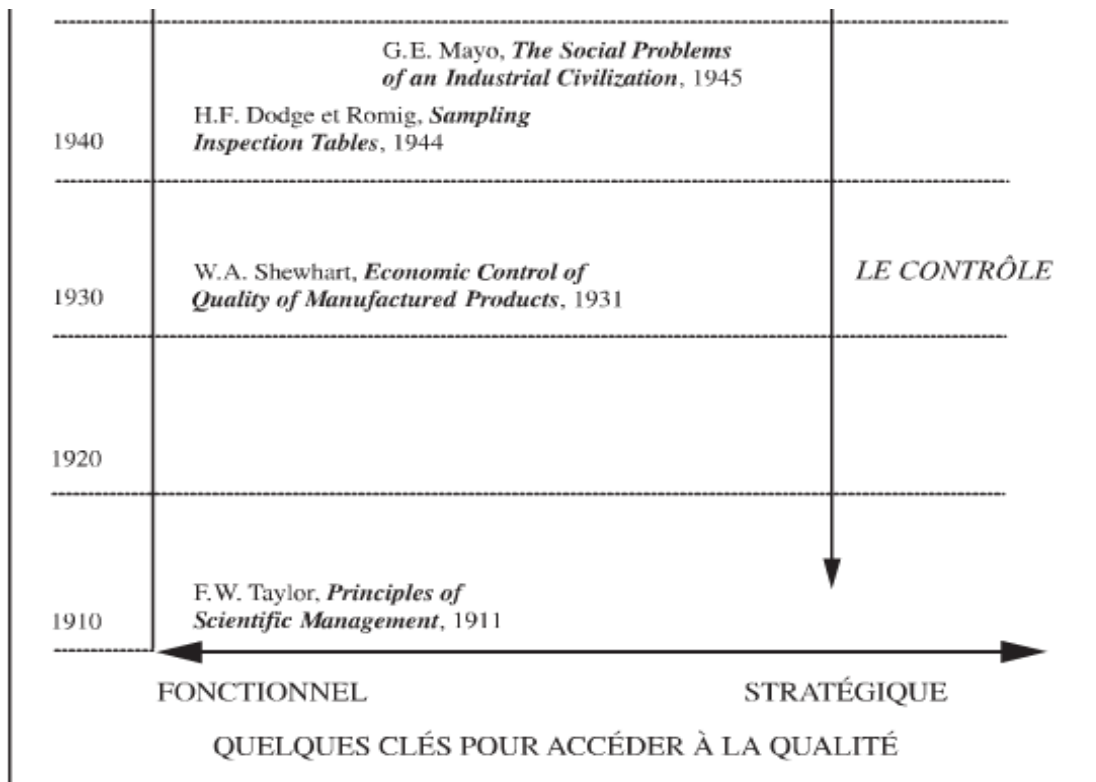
G.E. Mayo, ***The Social Problems of an Industrial Civilization***, 1945

1940

H.F. Dodge et Romig, ***Sampling Inspection Tables***, 1944

1930

W.A. Shewhart, ***Economic Control of Quality of Manufactured Products***, 1931

*LE CONTRÔLE*

1920

1910

F.W. Taylor, ***Principles of Scientific Management***, 1911

FONCTIONNEL

STRATÉGIQUE

QUELQUES CLÉS POUR ACCÉDER À LA QUALITÉ